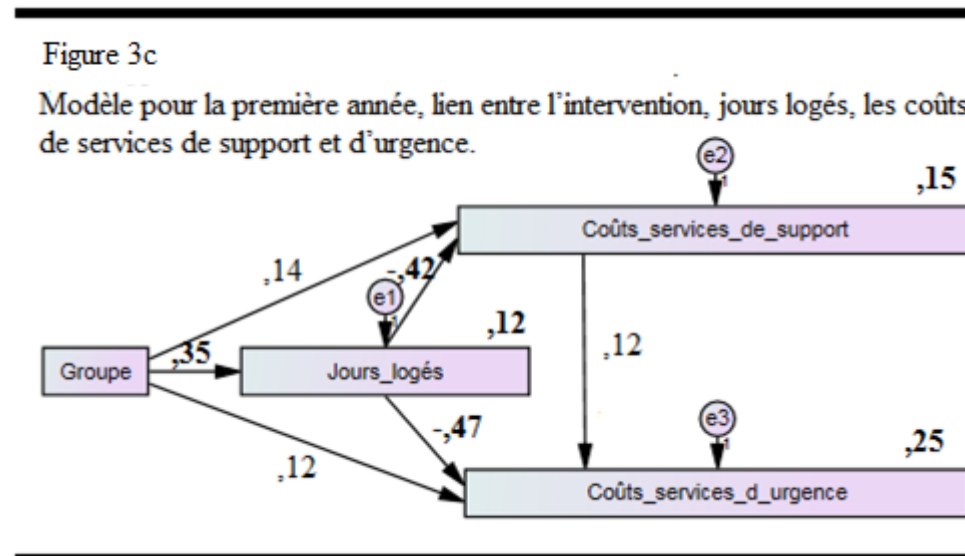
Figure 3c

Modèle pour la première année, lien entre l'intervention, jours logés, les coûts de services de support et d'urgence.

e2
1
,15
Coûts_services_de_support
,14
-,42
e1
1
,12
,12
Groupe
,35
Jours_logés
-,47
e3
1
,25
,12
Coûts_services_d_urgence